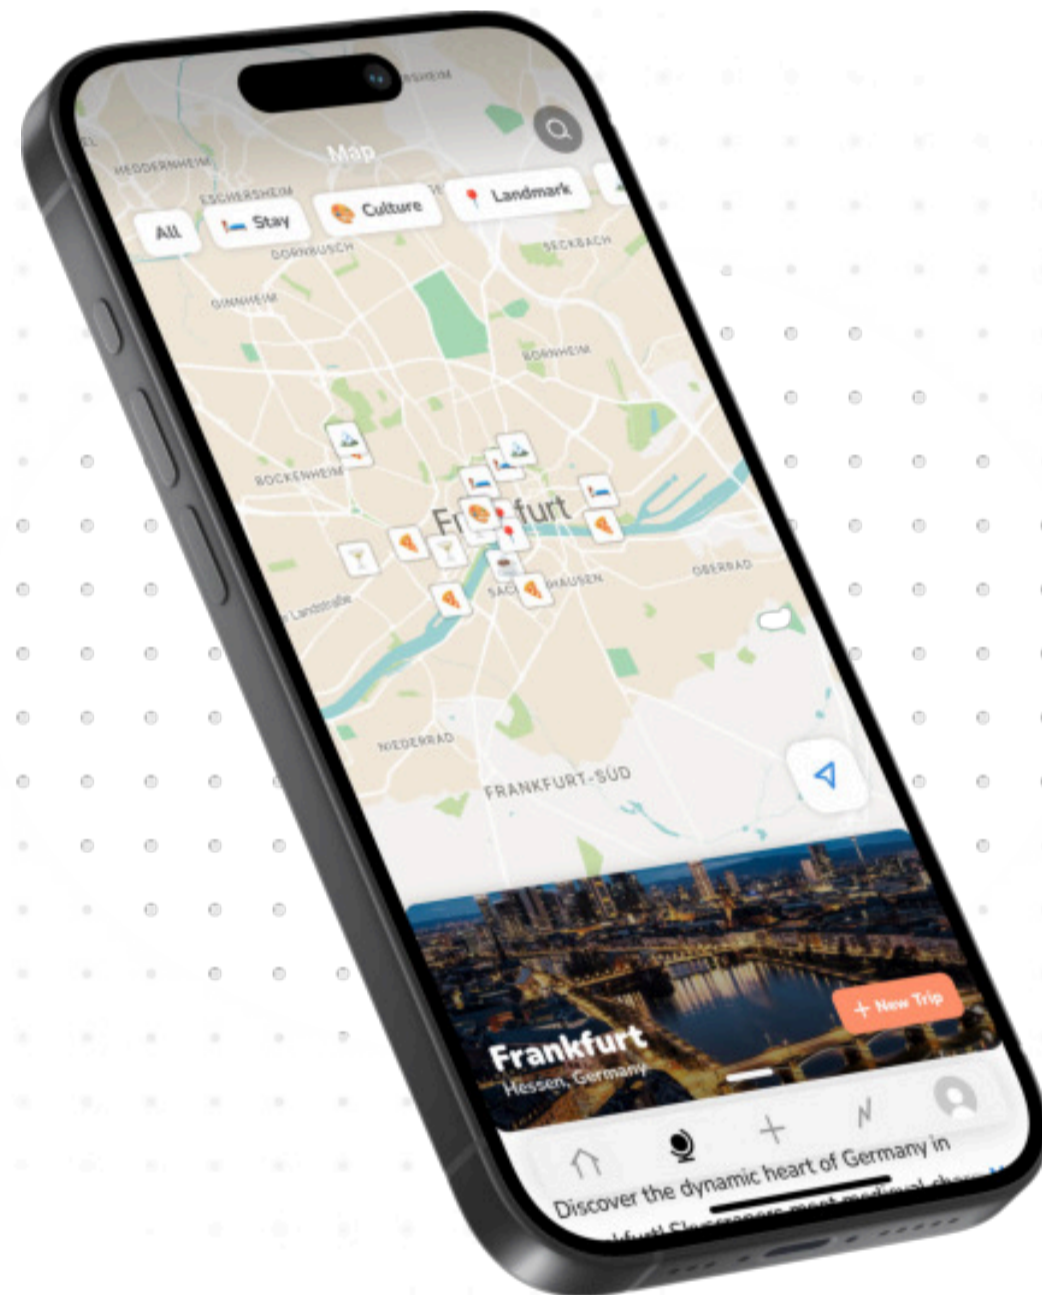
Map

All
Stay
Culture
Landmark

HEDDERNHEIM
ESCHERSHEIM
DORNBUSCH
SECKBACH
GINNHEIM
BORNHEIM
BOCKENHEIM
Frankfurt
OBERRAD
SACHSENHAUSEN
Landstraße
NIEDERRAD
FRANKFURT-SÜD

+ New Trip
Frankfurt
Hessen, Germany

Discover the dynamic heart of Germany in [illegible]